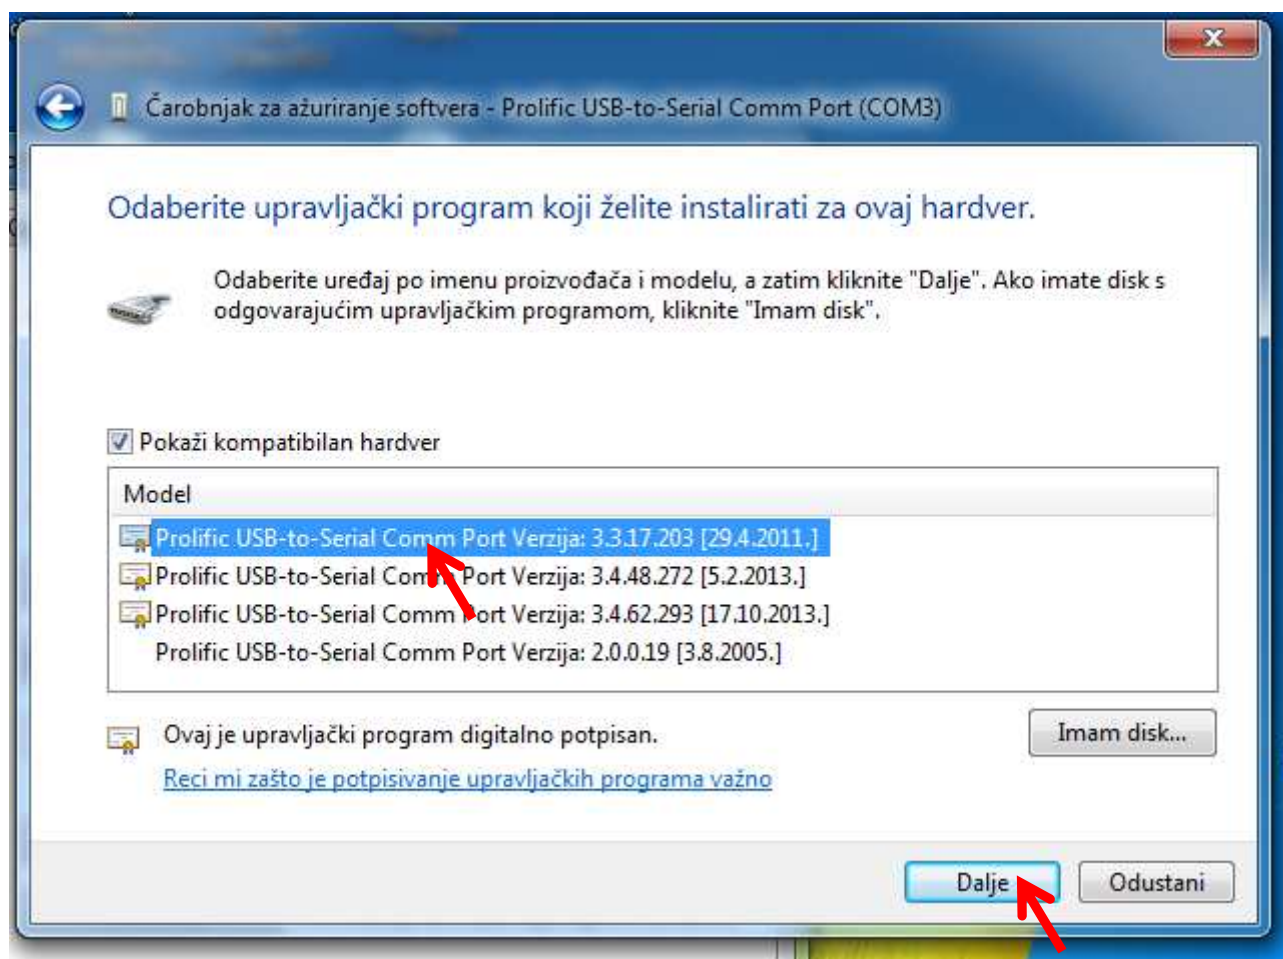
Čarobnjak za ažuriranje softvera - Prolific USB-to-Serial Comm Port (COM3)

Odaberite upravljački program koji želite instalirati za ovaj hardver.

Odaberite uređaj po imenu proizvođača i modelu, a zatim kliknite "Dalje". Ako imate disk s odgovarajućim upravljačkim programom, kliknite "Imam disk".

Pokaži kompatibilan hardver

| Model |
|---|
| Prolific USB-to-Serial Comm Port Verzija: 3.3.17.203 [29.4.2011.] |
| Prolific USB-to-Serial Comm Port Verzija: 3.4.48.272 [5.2.2013.] |
| Prolific USB-to-Serial Comm Port Verzija: 3.4.62.293 [17.10.2013.] |
| Prolific USB-to-Serial Comm Port Verzija: 2.0.0.19 [3.8.2005.] |

Ovaj je upravljački program digitalno potpisan.
Reci mi zašto je potpisivanje upravljačkih programa važno

Imam disk...

Dalje
Odustani